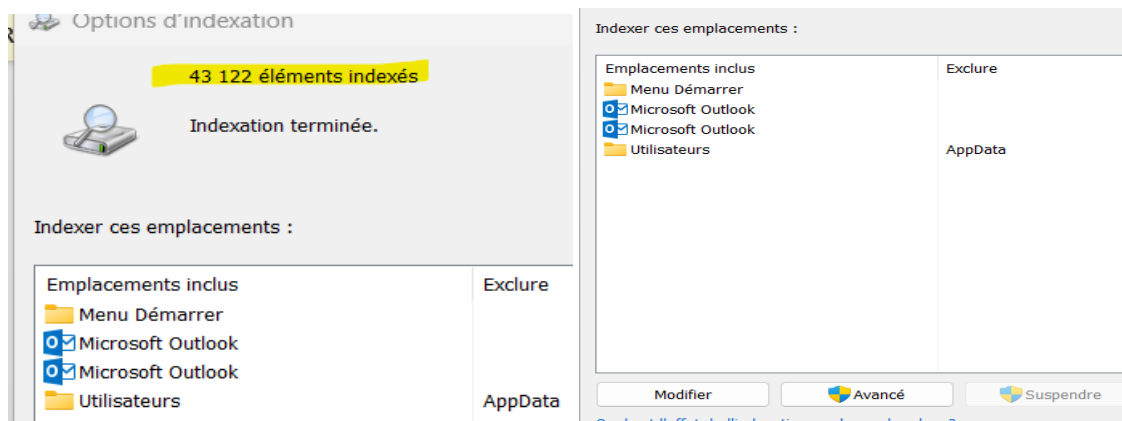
Options d'indexation

43 122 éléments indexés

Indexation terminée.

Indexer ces emplacements :

| Emplacements inclus | Exclure |
|---|---|
| Menu Démarrer | |
| Microsoft Outlook | |
| Microsoft Outlook | |
| Utilisateurs | AppData |

Indexer ces emplacements :

| Emplacements inclus | Exclure |
|---|---|
| Menu Démarrer | |
| Microsoft Outlook | |
| Microsoft Outlook | |
| Utilisateurs | AppData |

Modifier
Avancé
Suspendre

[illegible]